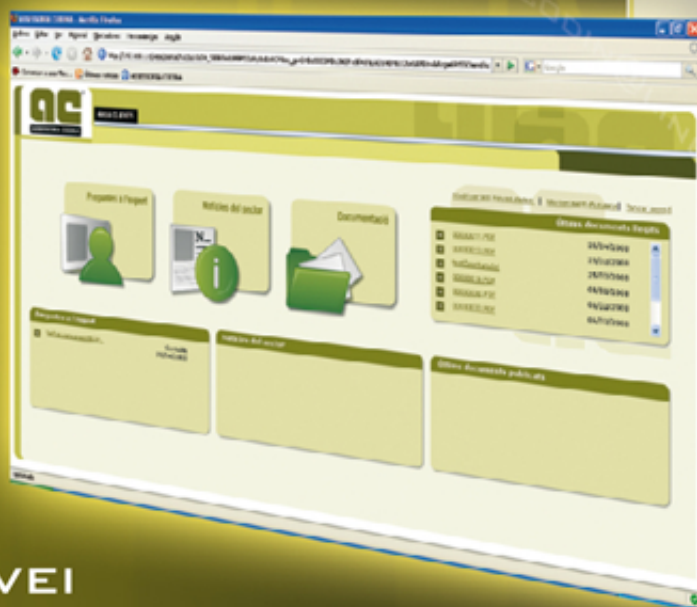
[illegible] - Mozilla Firefox

Arxiu Edita Visualitza Historial Adreces d'interès Eines Ajuda

Google

Preguntes a l'expert

Notícies del sector

Documentació

Últims documents llegits

Preguntes a l'expert

Notícies del sector

Últims documents publicats

VEI